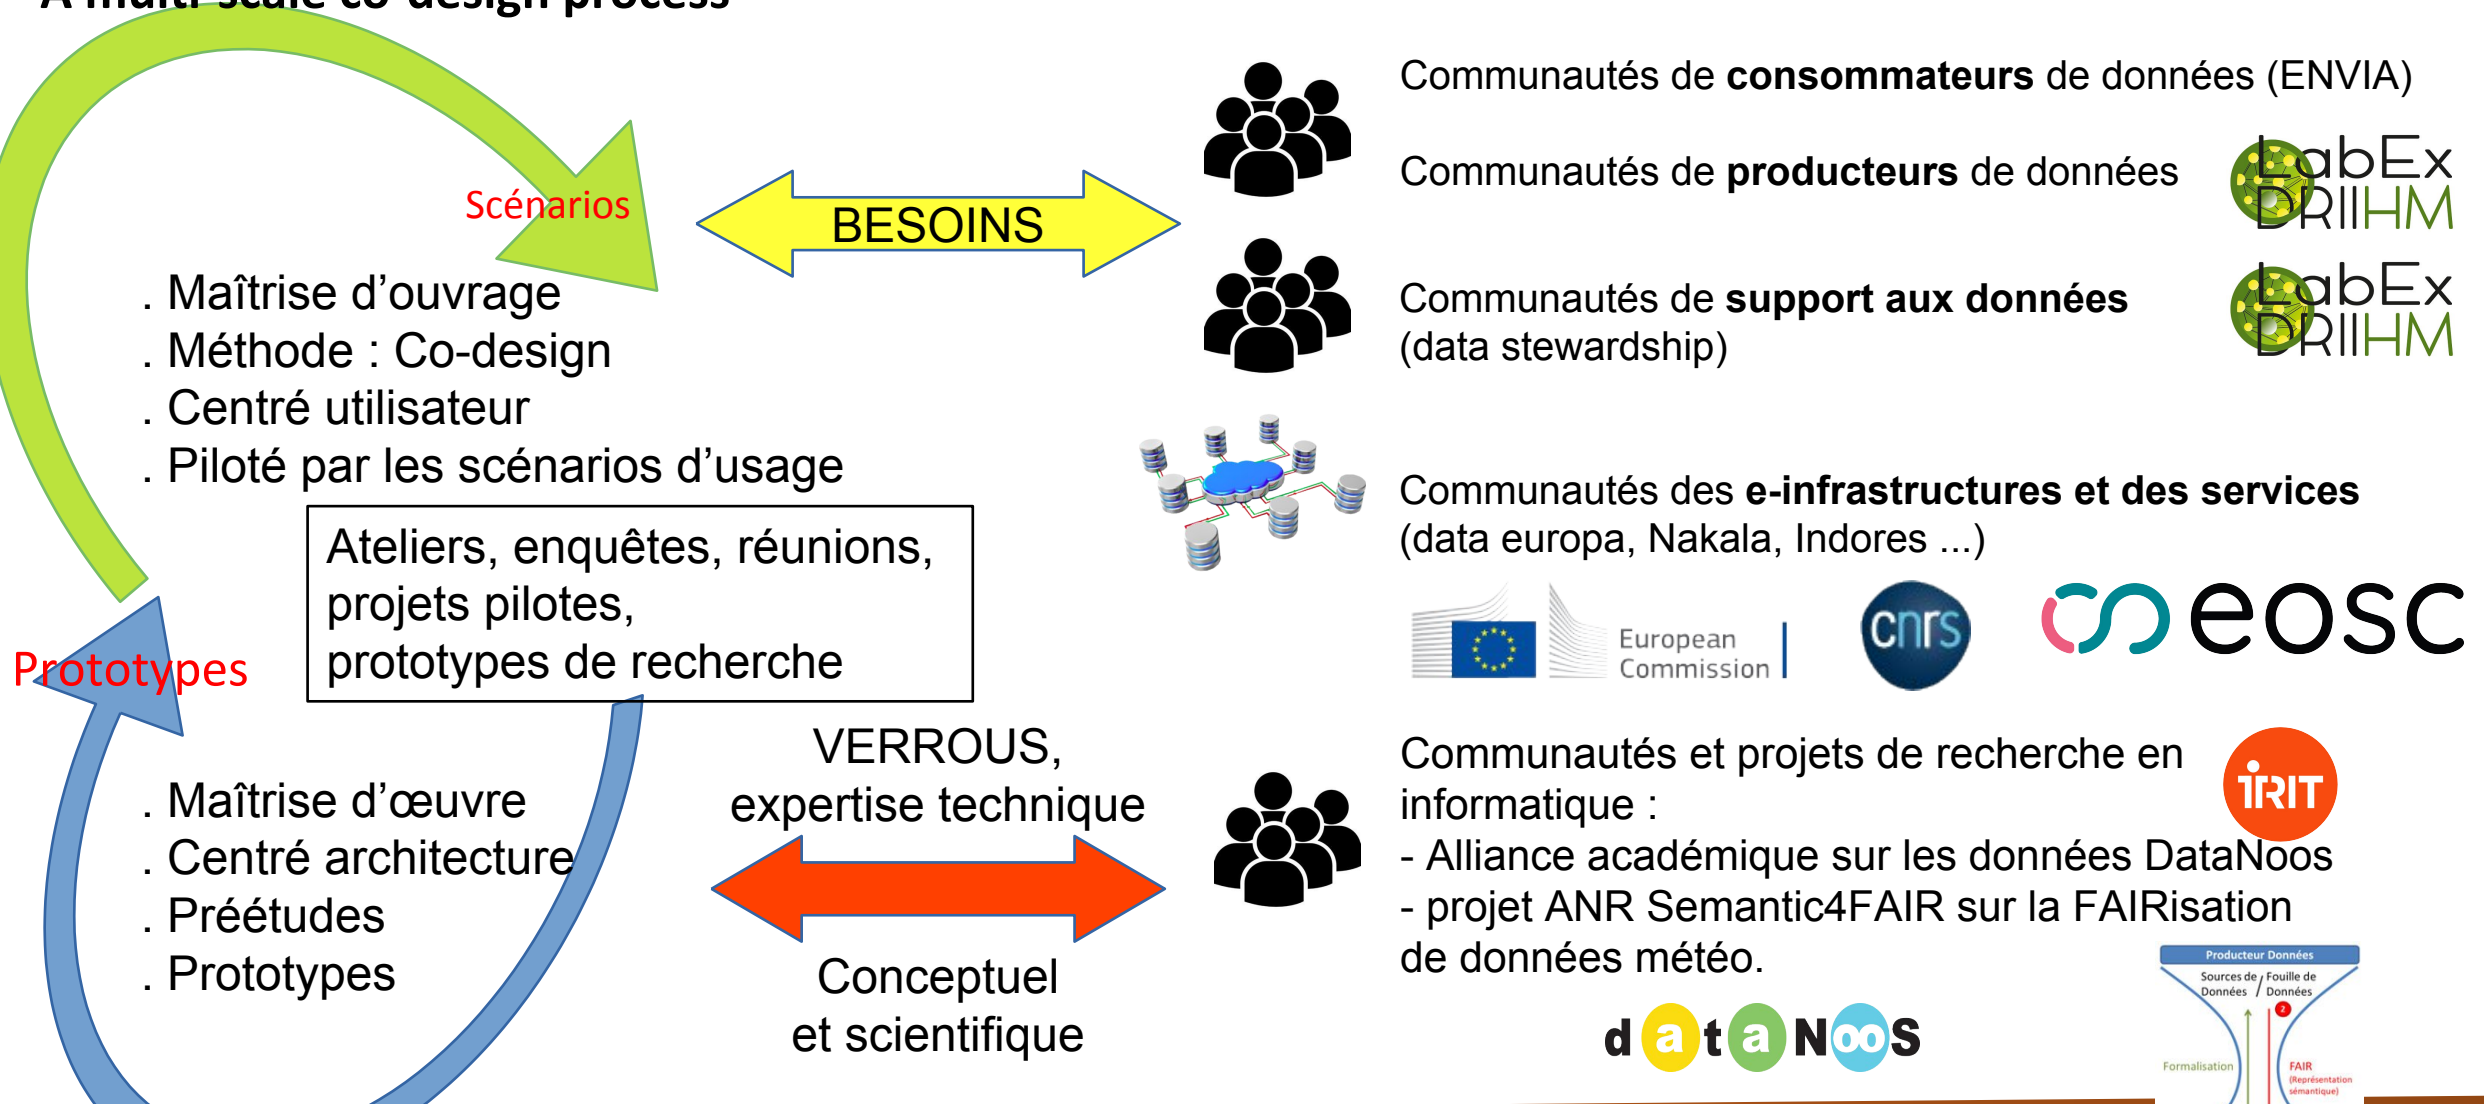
A multi-scale co-design process

Scénarios

BESOINS

. Maîtrise d'ouvrage
. Méthode : Co-design
. Centré utilisateur
. Piloté par les scénarios d'usage

Ateliers, enquêtes, réunions, projets pilotes, prototypes de recherche

Prototypes

. Maîtrise d'œuvre
. Centré architecture
. Préétudes
. Prototypes

VERROUS, expertise technique

Conceptuel et scientifique

Communautés de **consommateurs** de données (ENVIA)

Communautés de **producteurs** de données

LabEx DRIIHM

Communautés de **support aux données** (data stewardship)

LabEx DRIIHM

Communautés des **e-infrastructures et des services** (data europa, Nakala, Indores ...)

European Commission

cnrs

eosc

Communautés et projets de recherche en informatique :
- Alliance académique sur les données DataNoos
- projet ANR Semantic4FAIR sur la FAIRisation de données météo.

IRIT

dataNooS

Producteur Données
Sources de Données
Fouille de Données
Formalisation
FAIR (Représentation sémantique)